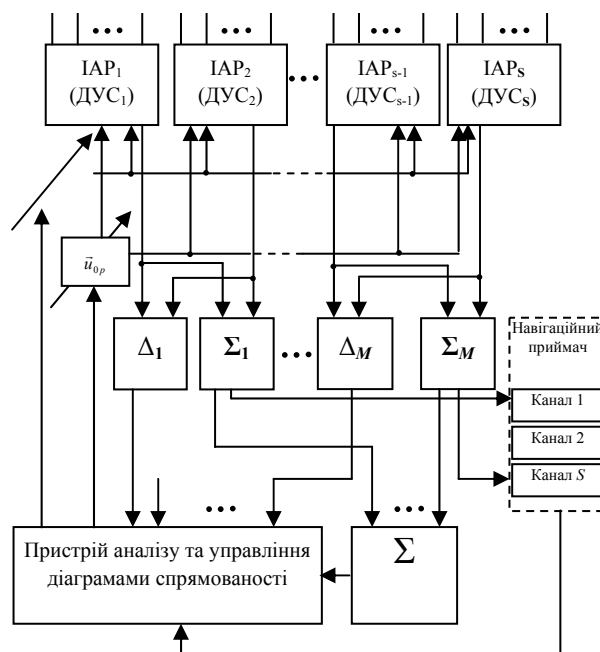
IAP$_1$ (ДУС$_1$)

IAP$_2$ (ДУС$_2$)

IAP$_{s-1}$ (ДУС$_{s-1}$)

IAP$_S$ (ДУС$_S$)

$\vec{u}_{0p}$

$\Delta_1$

$\Sigma_1$

$\Delta_M$

$\Sigma_M$

Навігаційний приймач

Канал 1

Канал 2

Канал $S$

Пристрій аналізу та управління діаграмами спрямованості

$\Sigma$